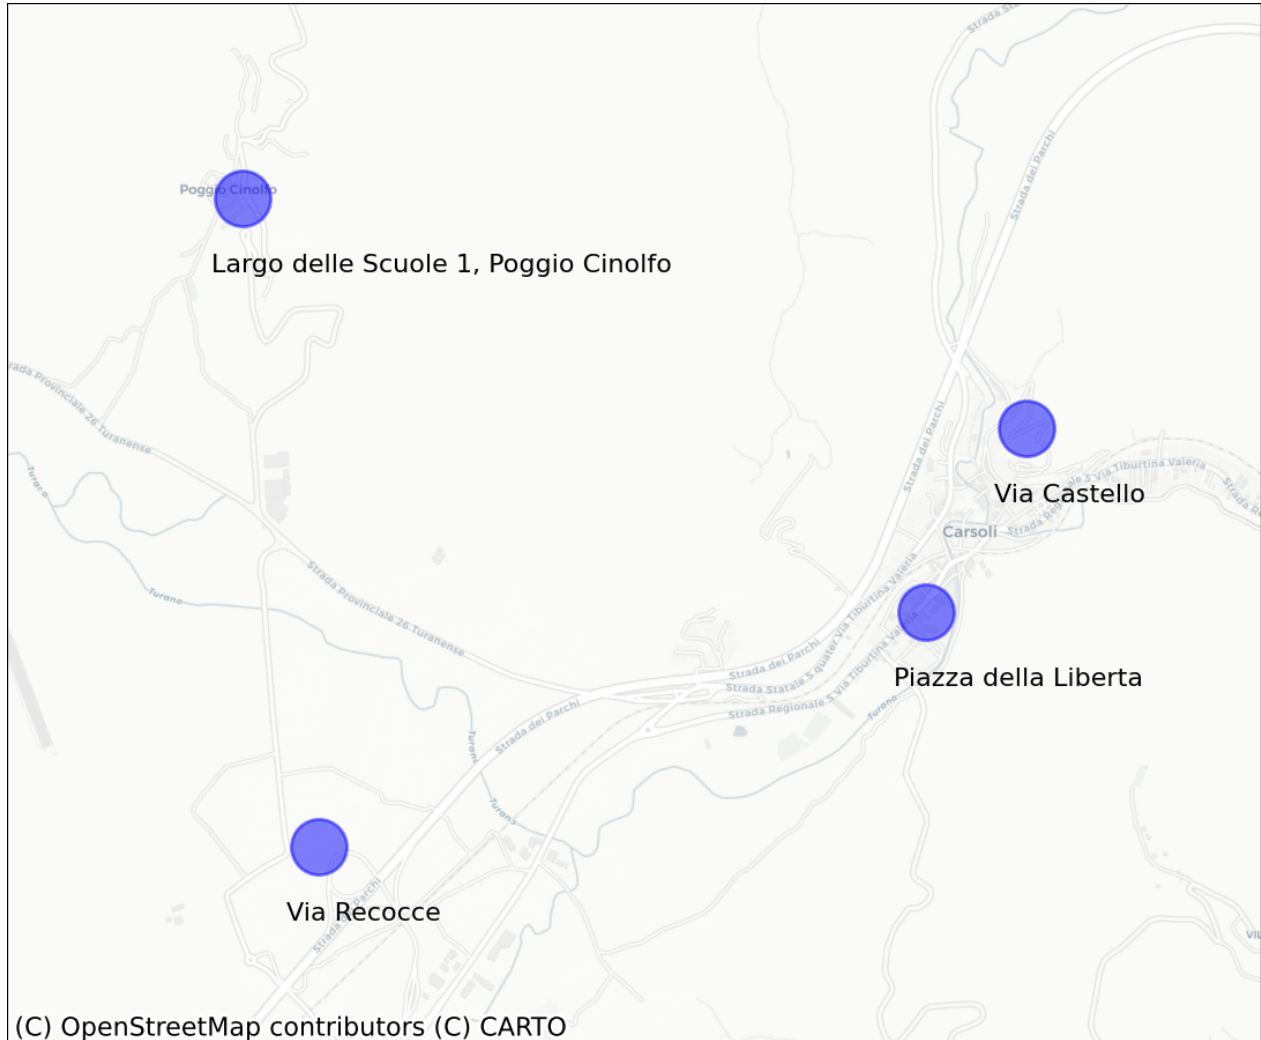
Poggio Cinolfo
Largo delle Scuole 1, Poggio Cinolfo

Strada Provinciale 26 Turanense

Turano

Strada Provinciale 26 Turanense

Turano

Strada dei Parchi

Strada dei Parchi

Via Castello

Carsoli

Via Tiburtina Valeria

Strada dei Parchi
Strada Statale 5 quater Via Tiburtina Valeria
Strada Regionale 5 Via Tiburtina Valeria

Piazza della Liberta

Turano

Strada dei Parchi

Turano

Via Recocce

Strada dei Parchi

(C) OpenStreetMap contributors (C) CARTO